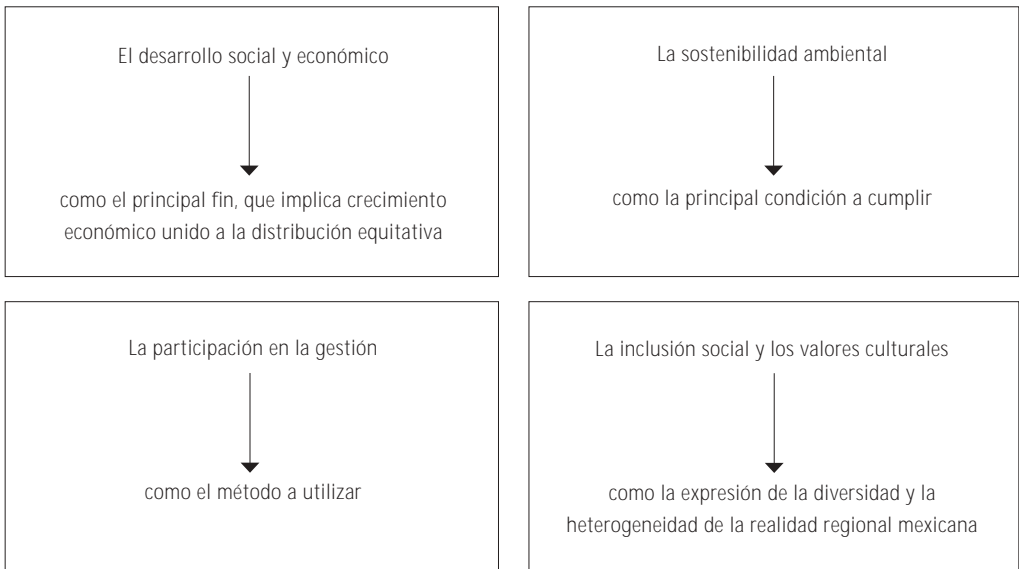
El desarrollo social y económico

como el principal fin, que implica crecimiento económico unido a la distribución equitativa

La sostenibilidad ambiental

como la principal condición a cumplir

La participación en la gestión

como el método a utilizar

La inclusión social y los valores culturales

como la expresión de la diversidad y la heterogeneidad de la realidad regional mexicana